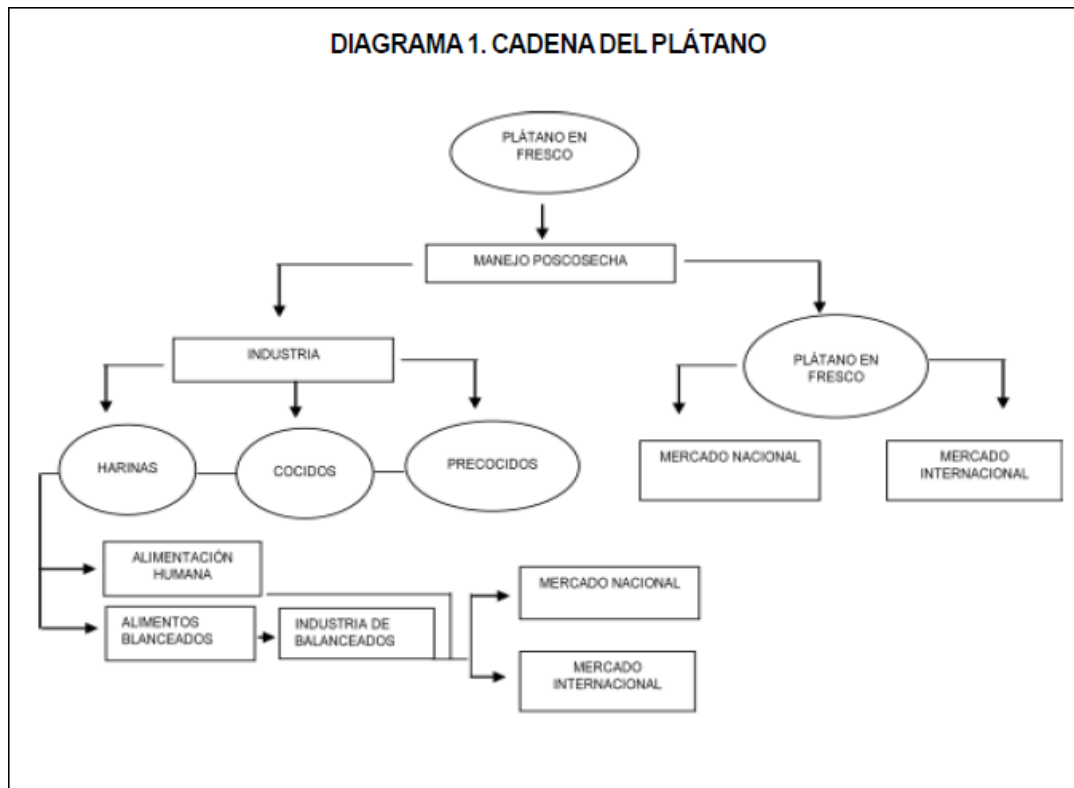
DIAGRAMA 1. CADENA DEL PLÁTANO

PLÁTANO EN FRESCO

MANEJO POSCOSECHA

INDUSTRIA

PLÁTANO EN FRESCO

HARINAS

COCIDOS

PRECOCIDOS

MERCADO NACIONAL

MERCADO INTERNACIONAL

ALIMENTACIÓN HUMANA

ALIMENTOS BLANCEADOS

INDUSTRIA DE BALANCEADOS

MERCADO NACIONAL

MERCADO INTERNACIONAL